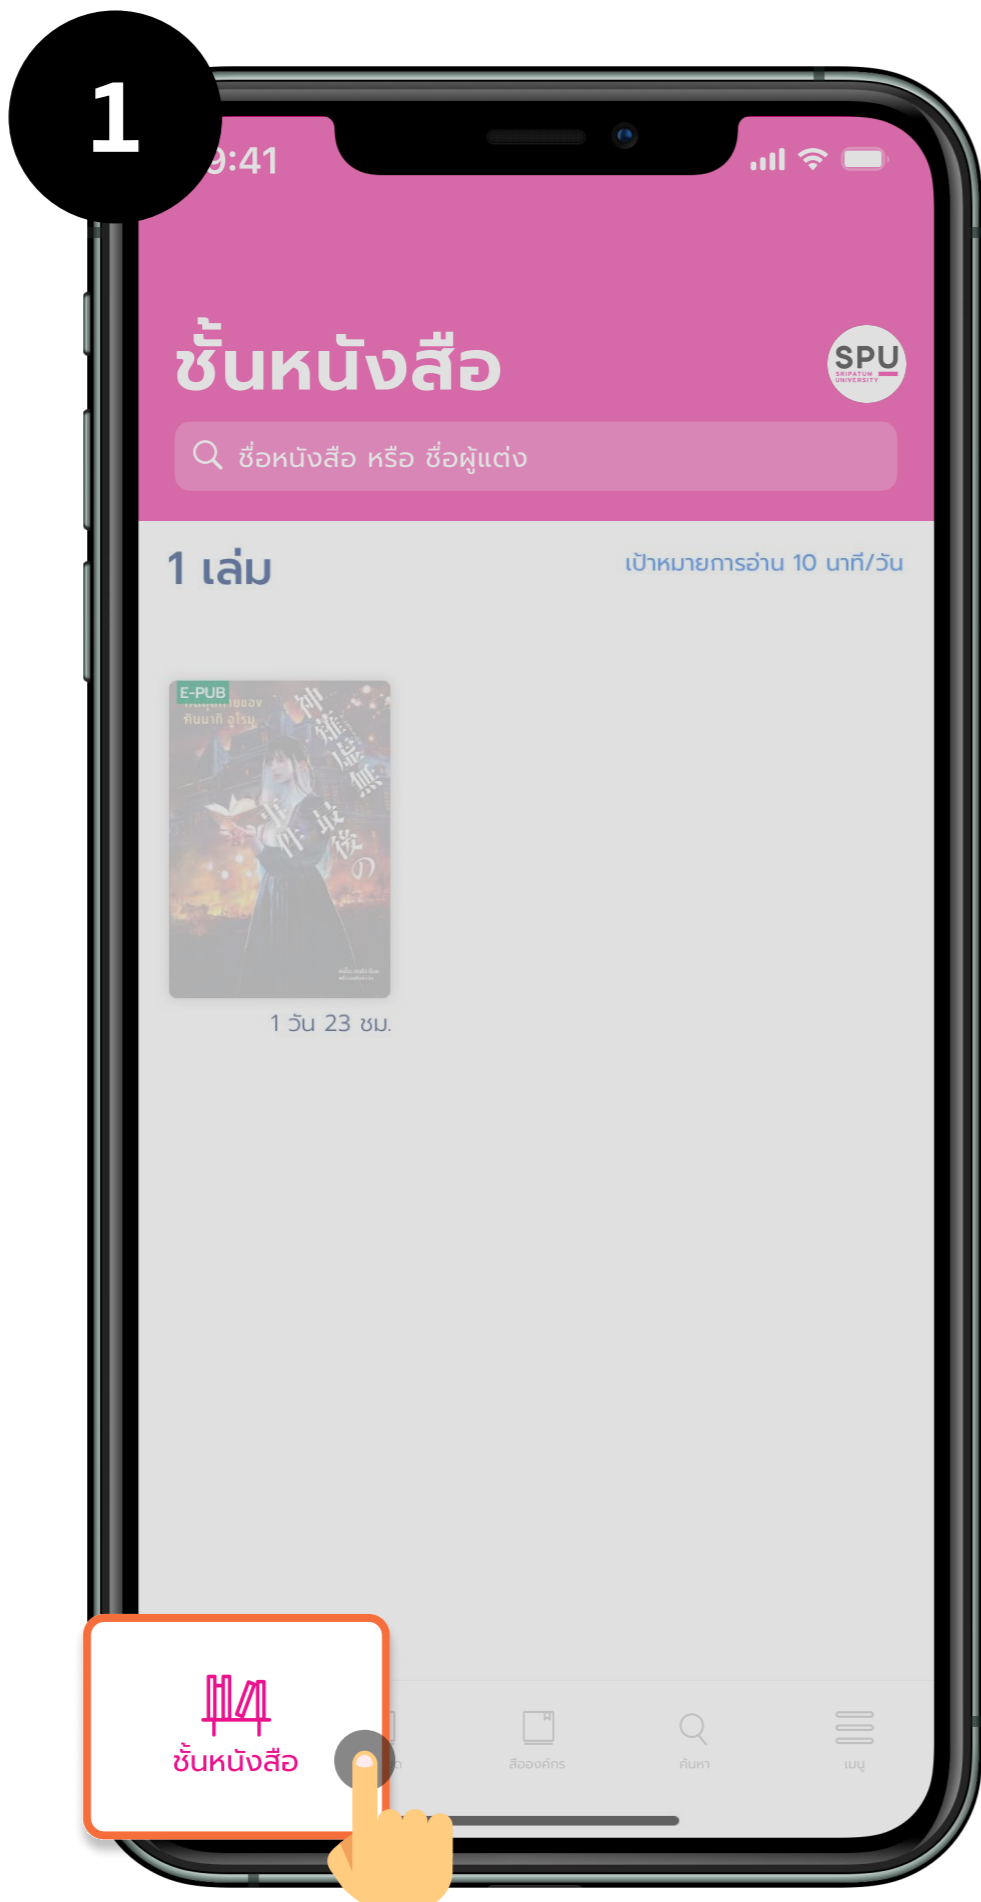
1

9:41

ชั้นหนังสือ

SPU
SRIPATUM UNIVERSITY

ชื่อหนังสือ หรือ ชื่อผู้แต่ง

1 เล่ม

เป้าหมายการอ่าน 10 นาที/วัน

E-PUB
คินนากิ จูโร่

神薙虚無 最後の事件

1 วัน 23 ชม.

ชั้นหนังสือ

สื่อองค์กร

ค้นหา

เมนู